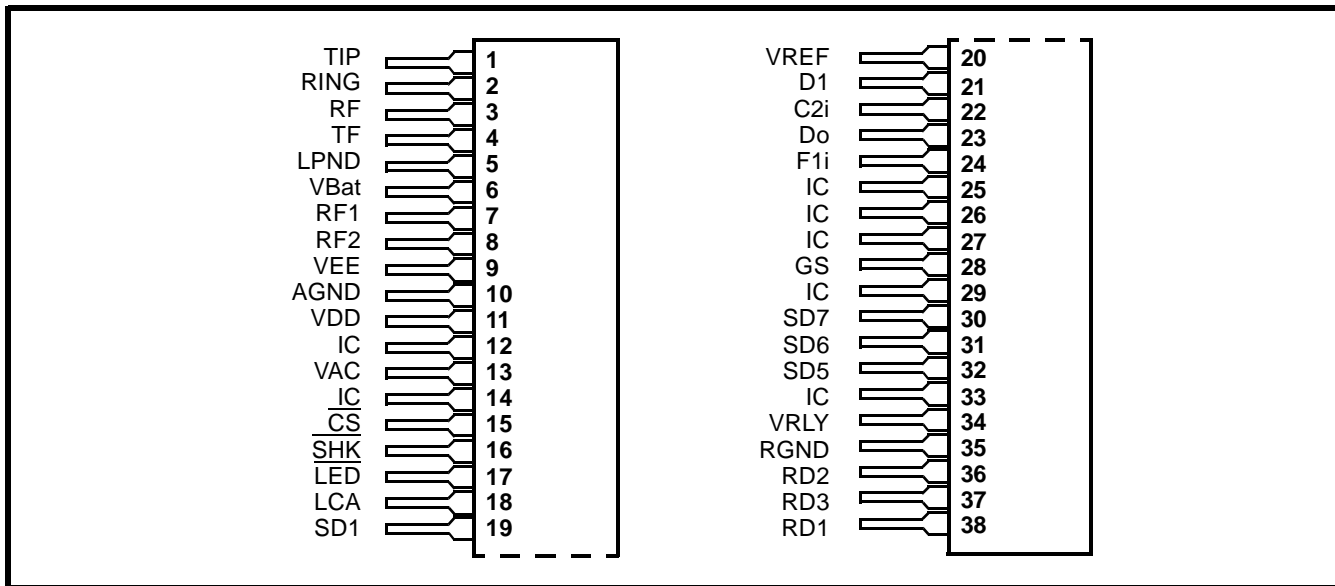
TIP 1
RING 2
RF 3
TF 4
LPND 5
VBat 6
RF1 7
RF2 8
VEE 9
AGND 10
VDD 11
IC 12
VAC 13
IC 14
$\overline{CS}$ 15
$\overline{SHK}$ 16
$\overline{LED}$ 17
LCA 18
SD1 19

VREF 20
D1 21
C2i 22
Do 23
F1i 24
IC 25
IC 26
IC 27
GS 28
IC 29
SD7 30
SD6 31
SD5 32
IC 33
VRLY 34
RGND 35
RD2 36
RD3 37
RD1 38